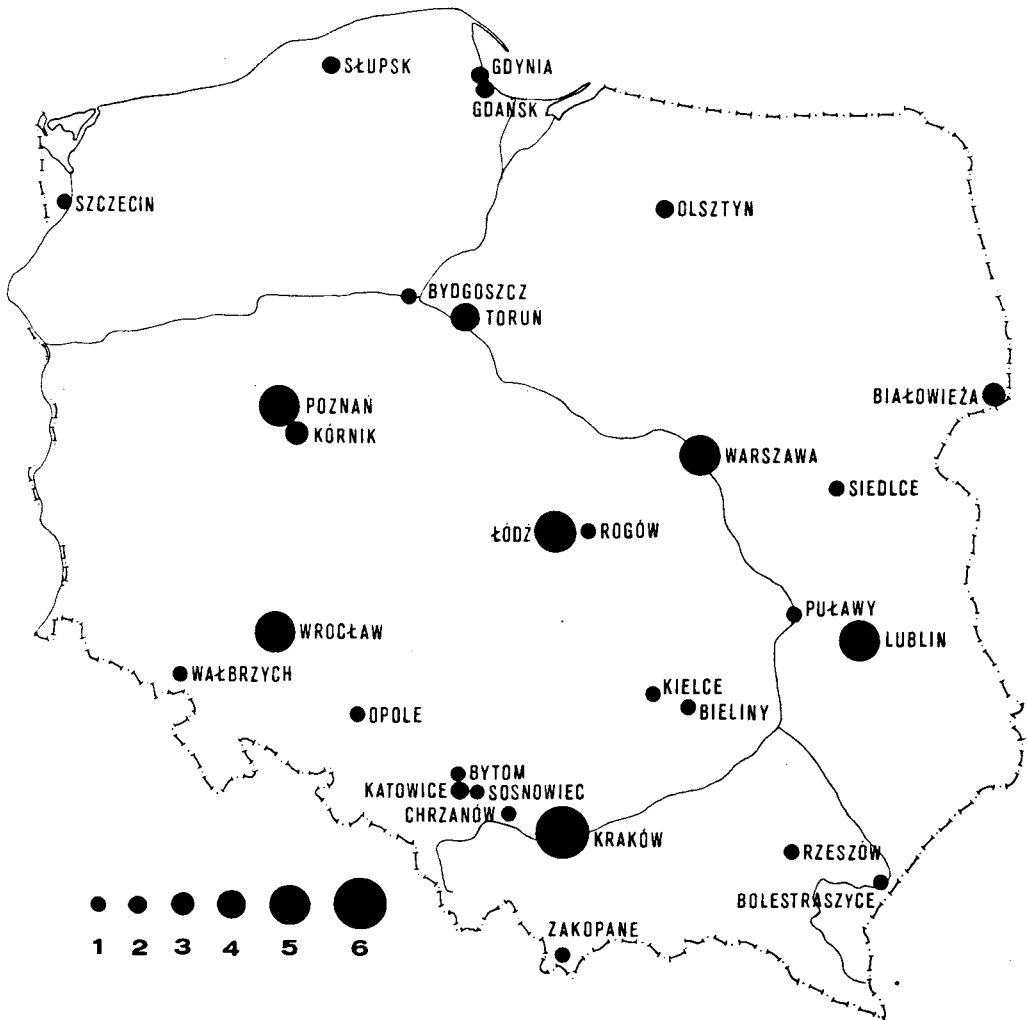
SŁUPSK
GDYNIA
GDAŃSK
SZCZECIN
OLSZTYN
BYDGOSZCZ
TORUŃ
BIAŁOWIEŻA
POZNAŃ
KÓRNIK
WARSZAWA
SIEDLCE
ŁÓDŹ
ROGÓW
PUŁAWY
WROCŁAW
LUBLIN
WAŁBRZYCH
KIELCE
BIELINY
OPOLE
BYTOM
KATOWICE
SOSNOWIEC
CHRZANÓW
KRAKÓW
RZESZÓW
BOLESTRASZYCE
ZAKOPANE
1 2 3 4 5 6